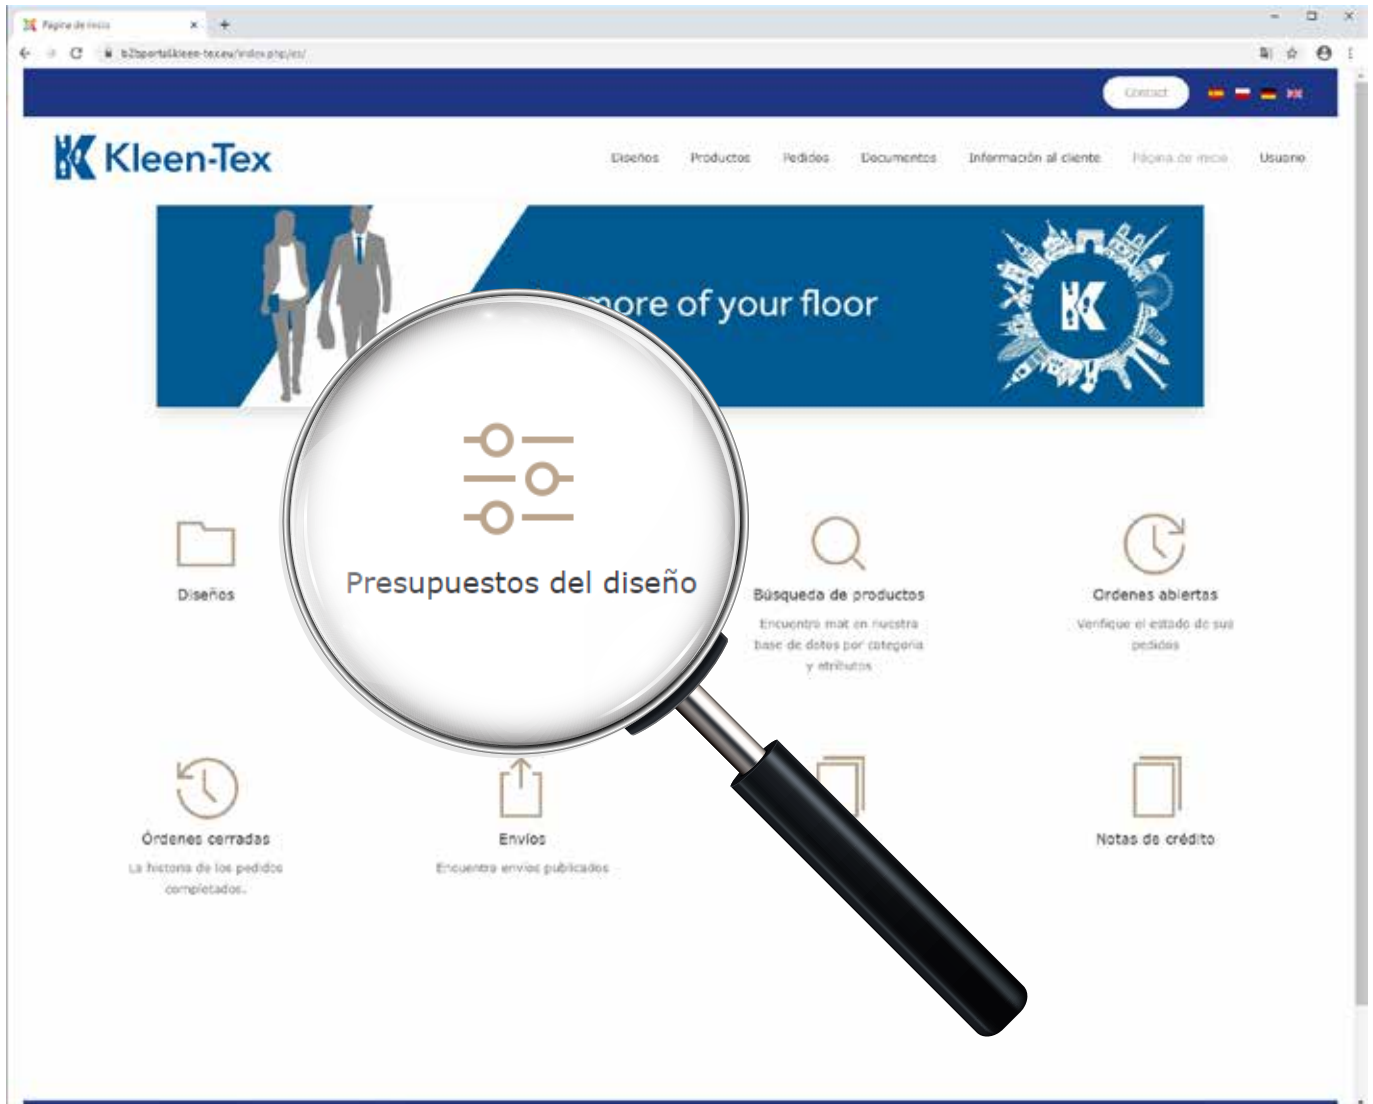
Página de inicio

b2bportal.kleen-tex.eu/index.php/es/

Contact

Kleen-Tex

Diseños Productos Pedidos Documentos Información al cliente Página de inicio Usuario

more of your floor

Presupuestos del diseño

Diseños

Búsqueda de productos
Encuentra mat en nuestra base de datos por categoría y atributos

Órdenes abiertas
Verifique el estado de sus pedidos

Órdenes cerradas
La historia de los pedidos completados.

Envíos
Encuentra envíos publicados

Notas de crédito